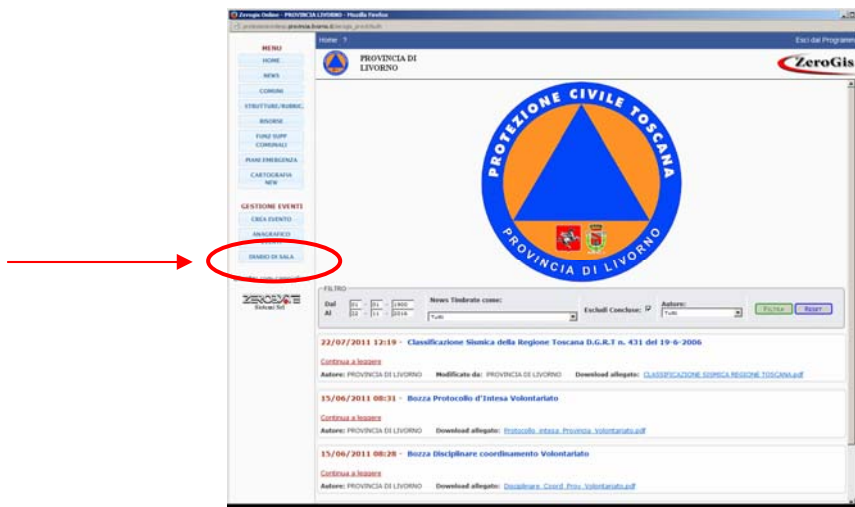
ZeroGis Online - PROVINCIA LIVORNO - Mozilla Firefox

Home ?

Esci dal Programma

MENU

HOME

NEWS

COMUNI

STRUTTURE/RUBRIC.

RISORSE

FUNZ SUPP COMUNALI

PIANI EMERGENZA

CARTOGRAFIA NEW

GESTIONE EVENTI

CREA EVENTO

ANAGRAFICO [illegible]

DIARIO DI SALA

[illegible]

ZEROGIS Sistemi Srl

PROVINCIA DI LIVORNO

ZeroGis

PROTEZIONE CIVILE TOSCANA

PROVINCIA DI LIVORNO

FILTRO

Dal 01 01 1900

Al 22 11 2016

News Timbrate come:

Tutti

Escludi Concluse:

Autore:

Tutti

FILTRA

RESET

22/07/2011 12:19 - Classificazione Sismica della Regione Toscana D.G.R.T n. 431 del 19-6-2006

Continua a leggere

Autore: PROVINCIA DI LIVORNO Modificato da: PROVINCIA DI LIVORNO Download allegato: CLASSIFICAZIONE SISMICA REGIONE TOSCANA.pdf

15/06/2011 08:31 - Bozza Protocollo d'Intesa Volontariato

Continua a leggere

Autore: PROVINCIA DI LIVORNO Download allegato: Protocollo intesa Provincia Volontariato.pdf

15/06/2011 08:28 - Bozza Disciplinare coordinamento Volontariato

Continua a leggere

Autore: PROVINCIA DI LIVORNO Download allegato: Disciplinare Coord Prov Volontariato.pdf